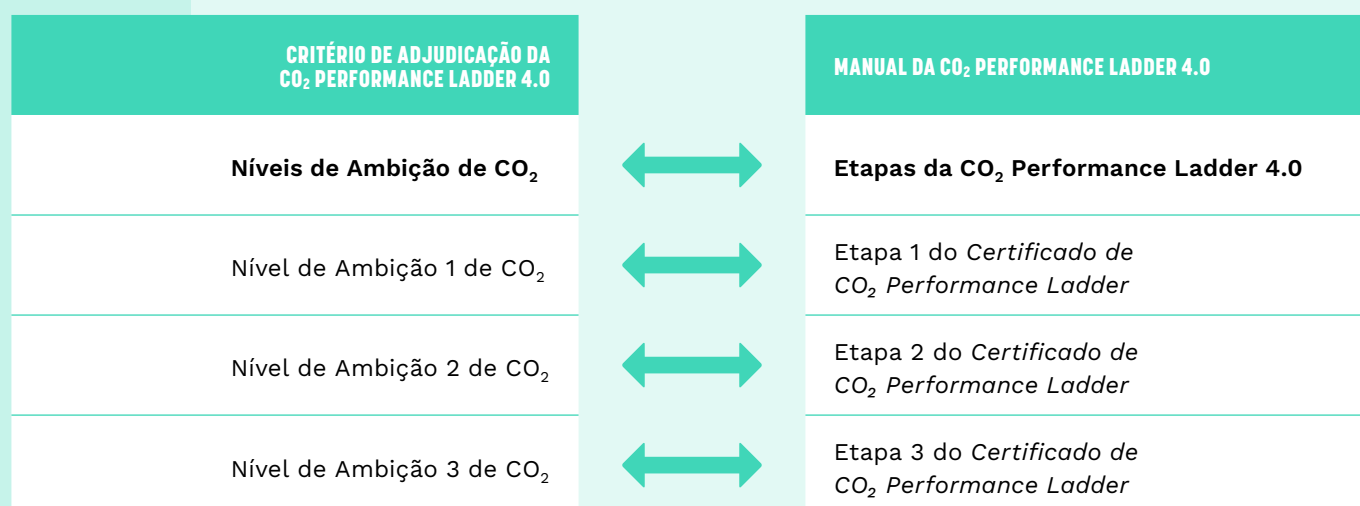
| CRITÉRIO DE ADJUDICAÇÃO DA $CO_2$ PERFORMANCE LADDER 4.0 | | MANUAL DA $CO_2$ PERFORMANCE LADDER 4.0 |
|---|---|---|
| **Níveis de Ambição de $CO_2$** | ⟷ | **Etapas da $CO_2$ Performance Ladder 4.0** |
| Nível de Ambição 1 de $CO_2$ | ⟷ | Etapa 1 do *Certificado de $CO_2$ Performance Ladder* |
| Nível de Ambição 2 de $CO_2$ | ⟷ | Etapa 2 do *Certificado de $CO_2$ Performance Ladder* |
| Nível de Ambição 3 de $CO_2$ | ⟷ | Etapa 3 do *Certificado de $CO_2$ Performance Ladder* |